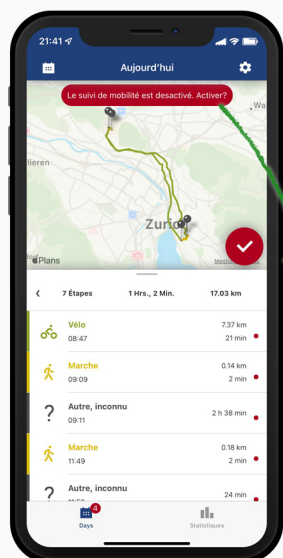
21:41

Aujourd'hui

Le suivi de mobilité est desactivé. Activer?

Wa

lieren

Zurich

Plans

7 Étapes

1 Hrs., 2 Min.

17.03 km

Vélo
08:47
7.37 km
21 min

Marche
09:09
0.14 km
2 min

Autre, inconnu
09:11
2 h 38 min

Marche
11:49
0.18 km
2 min

Autre, inconnu
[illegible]
24 min

4
Days

Statistiques